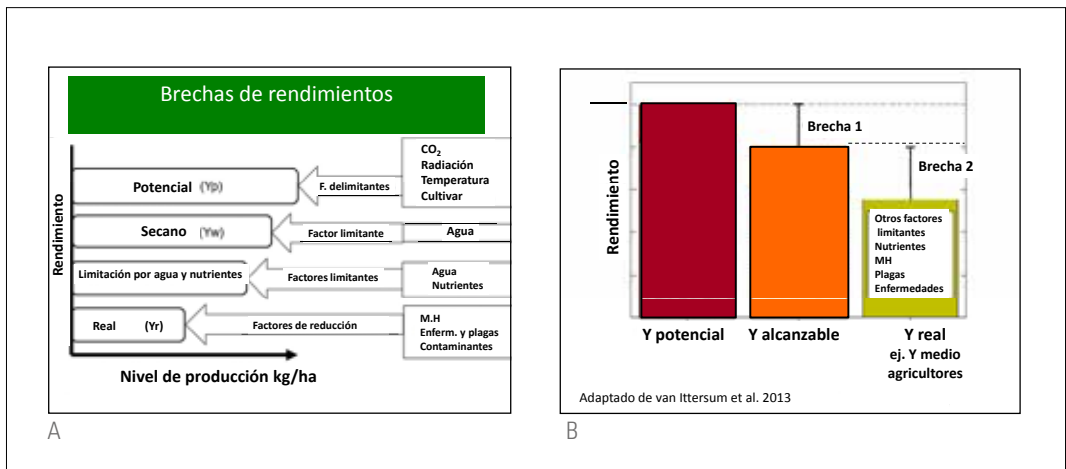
Brechas de rendimientos

Rendimiento

Potencial (Yp)
F. delimitantes
$CO_2$
Radiación
Temperatura
Cultivar

Secano (Yw)
Factor limitante
Agua

Limitación por agua y nutrientes
Factores limitantes
Agua
Nutrientes

Real (Yr)
Factores de reducción
M.H
Enferm. y plagas
Contaminantes

Nivel de producción kg/ha

A

Rendimiento

Brecha 1
Brecha 2

Otros factores limitantes
Nutrientes
MH
Plagas
Enfermedades

Y potencial
Y alcanzable
Y real
ej. Y medio agricultores

Adaptado de van Ittersum et al. 2013

B